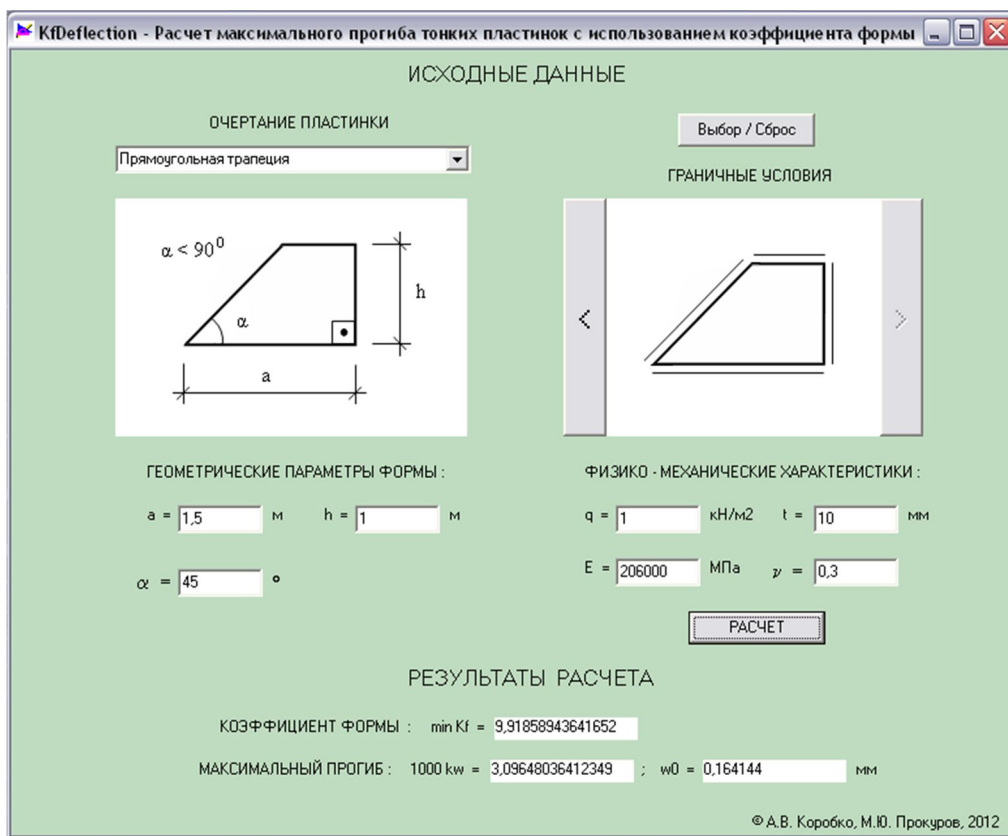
KfDeflection - Расчет максимального прогиба тонких пластинок с использованием коэффициента формы

ИСХОДНЫЕ ДАННЫЕ

ОЧЕРТАНИЕ ПЛАСТИНКИ

Прямоугольная трапеция

$\alpha < 90^0$

h

$\alpha$

a

Выбор / Сброс

ГРАНИЧНЫЕ УСЛОВИЯ

<

>

ГЕОМЕТРИЧЕСКИЕ ПАРАМЕТРЫ ФОРМЫ :

a = 1,5 м h = 1 м

$\alpha$ = 45 °

ФИЗИКО - МЕХАНИЧЕСКИЕ ХАРАКТЕРИСТИКИ :

q = 1 кН/м2 t = 10 мм

E = 206000 МПа $\nu$ = 0,3

РАСЧЕТ

РЕЗУЛЬТАТЫ РАСЧЕТА

КОЭФФИЦИЕНТ ФОРМЫ : min Kf = 9,91858943641652

МАКСИМАЛЬНЫЙ ПРОГИБ : 1000 kw = 3,09648036412349 ; w0 = 0,164144 мм

© А.В. Коробко, М.Ю. Прокуров, 2012